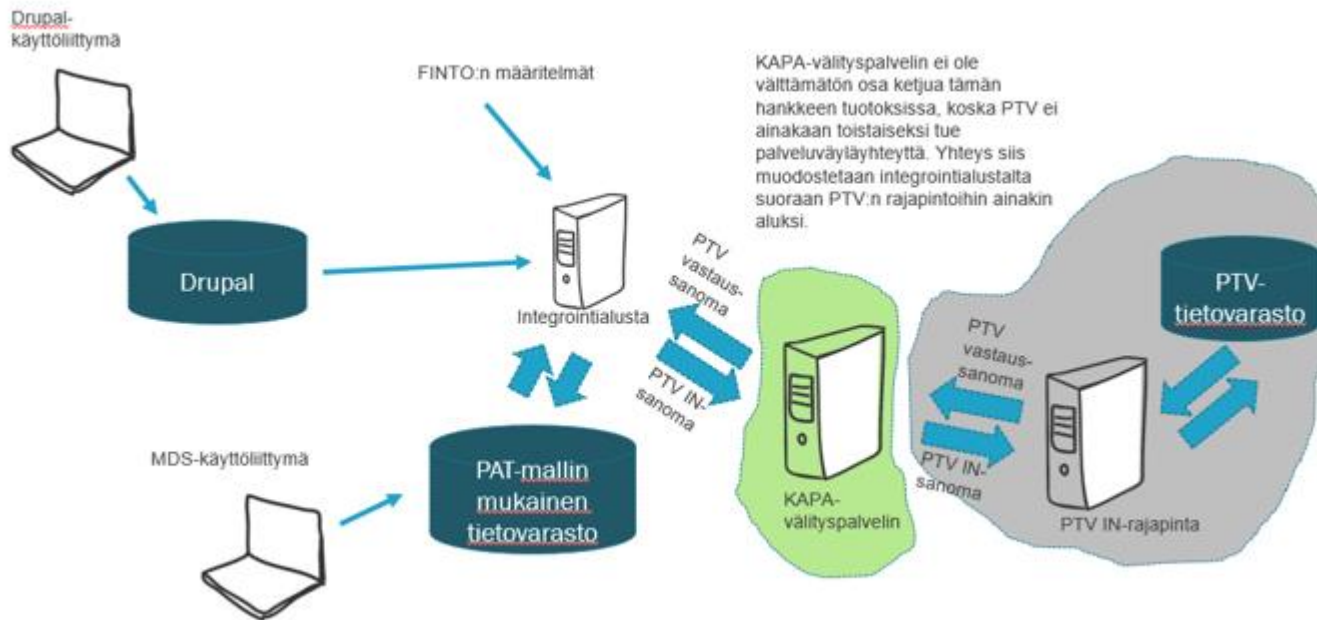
Drupal-käyttöliittymä

FINTO:n määritelmät

KAPA-välityspalvelin ei ole välttämätön osa ketjua tämän hankkeen tuotoksissa, koska PTV ei ainakaan toistaiseksi tue palveluväyläyhteyttä. Yhteys siis muodostetaan integrointialustalta suoraan PTV:n rajapintoihin ainakin aluksi.

Drupal

Integrointialusta

PTV vastaus-sanoma

PTV IN-sanoma

PTV-tietovarasto

PTV vastaus-sanoma

PTV IN-sanoma

MDS-käyttöliittymä

PAT-mallin mukainen tietovarasto

KAPA-välityspalvelin

PTV IN-rajapinta